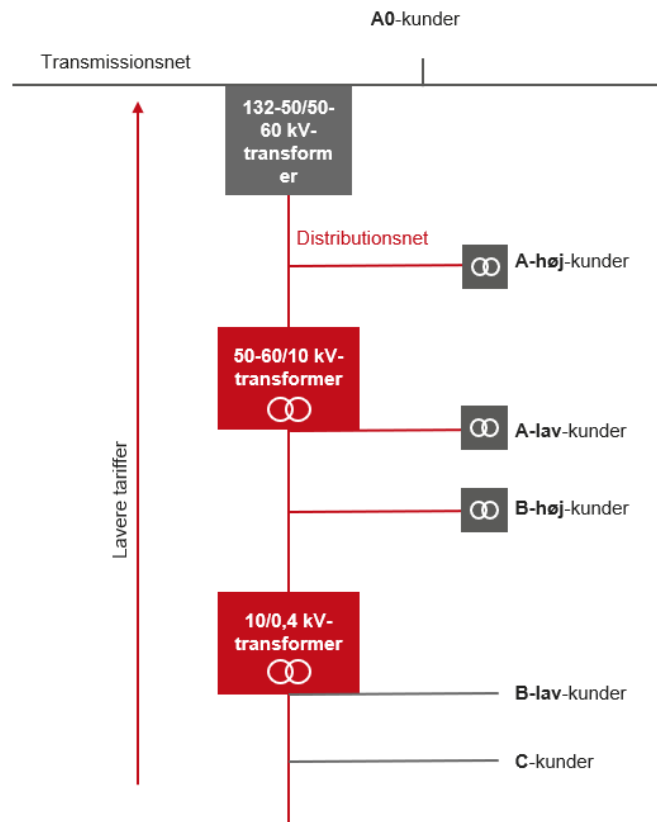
A0-kunder

Transmissionsnet

132-50/50-60 kV-transformer

Distributionsnet

A-høj-kunder

50-60/10 kV-transformer

A-lav-kunder

B-høj-kunder

Lavere tariffer

10/0,4 kV-transformer

B-lav-kunder

C-kunder